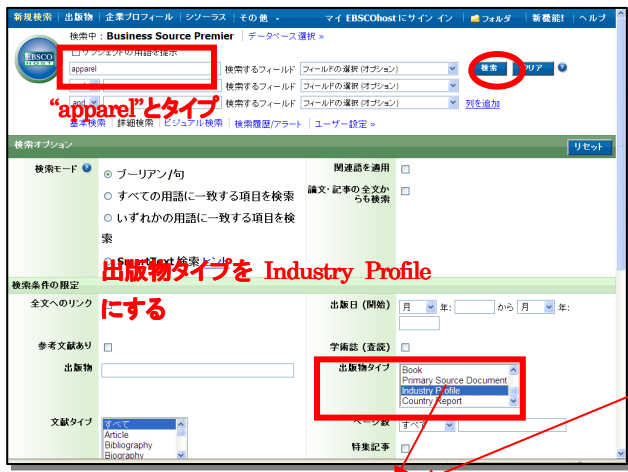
新規検索 | 出版物 | 企業プロフィール | シソーラス | その他 ▾　マイ EBSCOhost にサイン イン | フォルダ | 新機能! | ヘルプ

EBSCO HOST

検索中: Business Source Premier | データベース選択 »

サブジェクトの用語を提示

apparel　検索するフィールド　フィールドの選択 (オプション)　検索　クリア

and　検索するフィールド　フィールドの選択 (オプション)

and　検索するフィールド　フィールドの選択 (オプション)　列を追加

“apparel”とタイプ

基本検索 | 詳細検索 | ビジュアル検索 | 検索履歴/アラート | ユーザー設定 »

検索オプション　リセット

検索モード　ブーリアン/句　すべての用語に一致する項目を検索　いずれかの用語に一致する項目を検索　SmartText 検索 ヒント

関連語を適用

論文・記事の全文から検索

出版物タイプを Industry Profile にする

検索条件の限定

全文へのリンク

出版日 (開始)　月　年:　から　月　年:

参考文献あり

学術誌 (査読)

出版物

出版物タイプ　Book　Primary Source Document　Industry Profile　Country Report

文献タイプ　すべて　Article　Bibliography　Biography

ページ数　すべて

特集記事